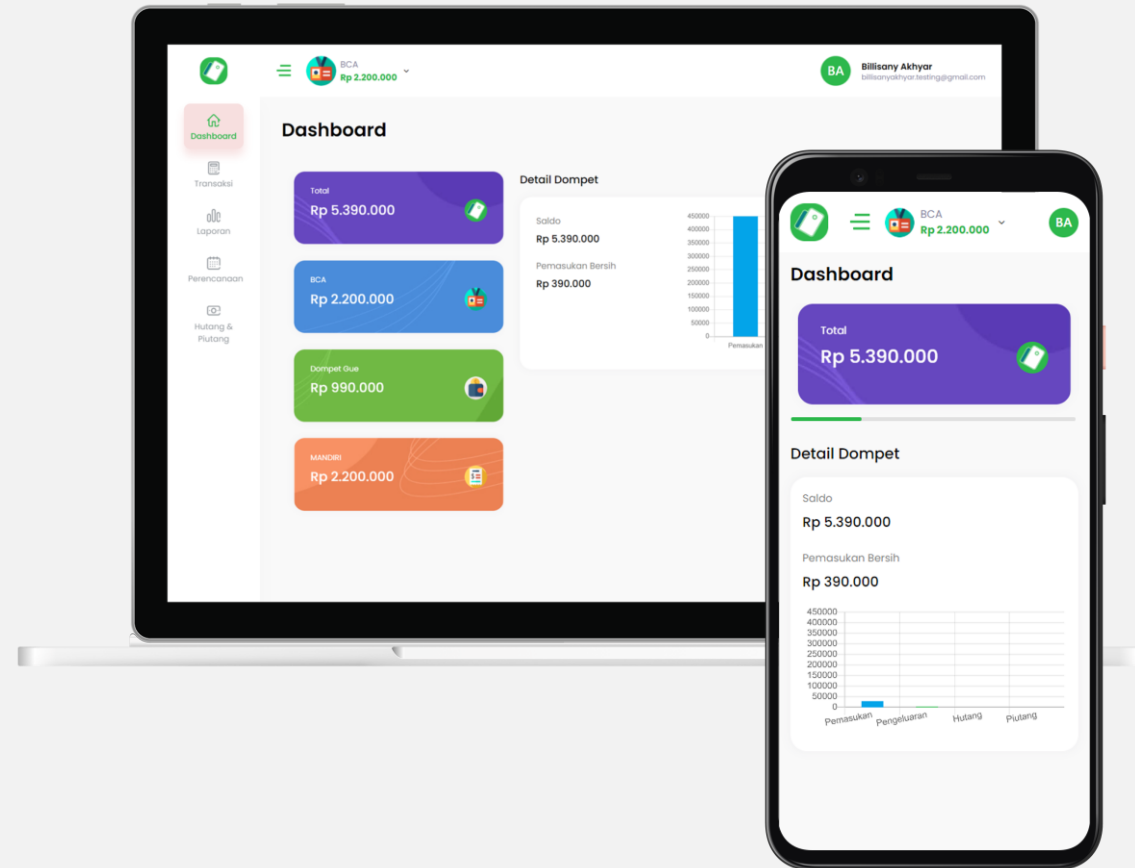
BCA
Rp 2.200.000

BA
Billisany Akhyar
billisanyakhyar.testing@gmail.com

Dashboard
Transaksi
Laporan
Perencanaan
Hutang & Piutang

Dashboard

Total
Rp 5.390.000

BCA
Rp 2.200.000

Dompet Gue
Rp 990.000

MANDIRI
Rp 2.200.000

Detail Dompet

Saldo
Rp 5.390.000

Pemasukan Bersih
Rp 390.000

450000
400000
350000
300000
250000
200000
150000
100000
50000
0
Pemasukan

BCA
Rp 2.200.000

BA

Dashboard

Total
Rp 5.390.000

Detail Dompet

Saldo
Rp 5.390.000

Pemasukan Bersih
Rp 390.000

450000
400000
350000
300000
250000
200000
150000
100000
50000
0
Pemasukan
Pengeluaran
Hutang
Piutang